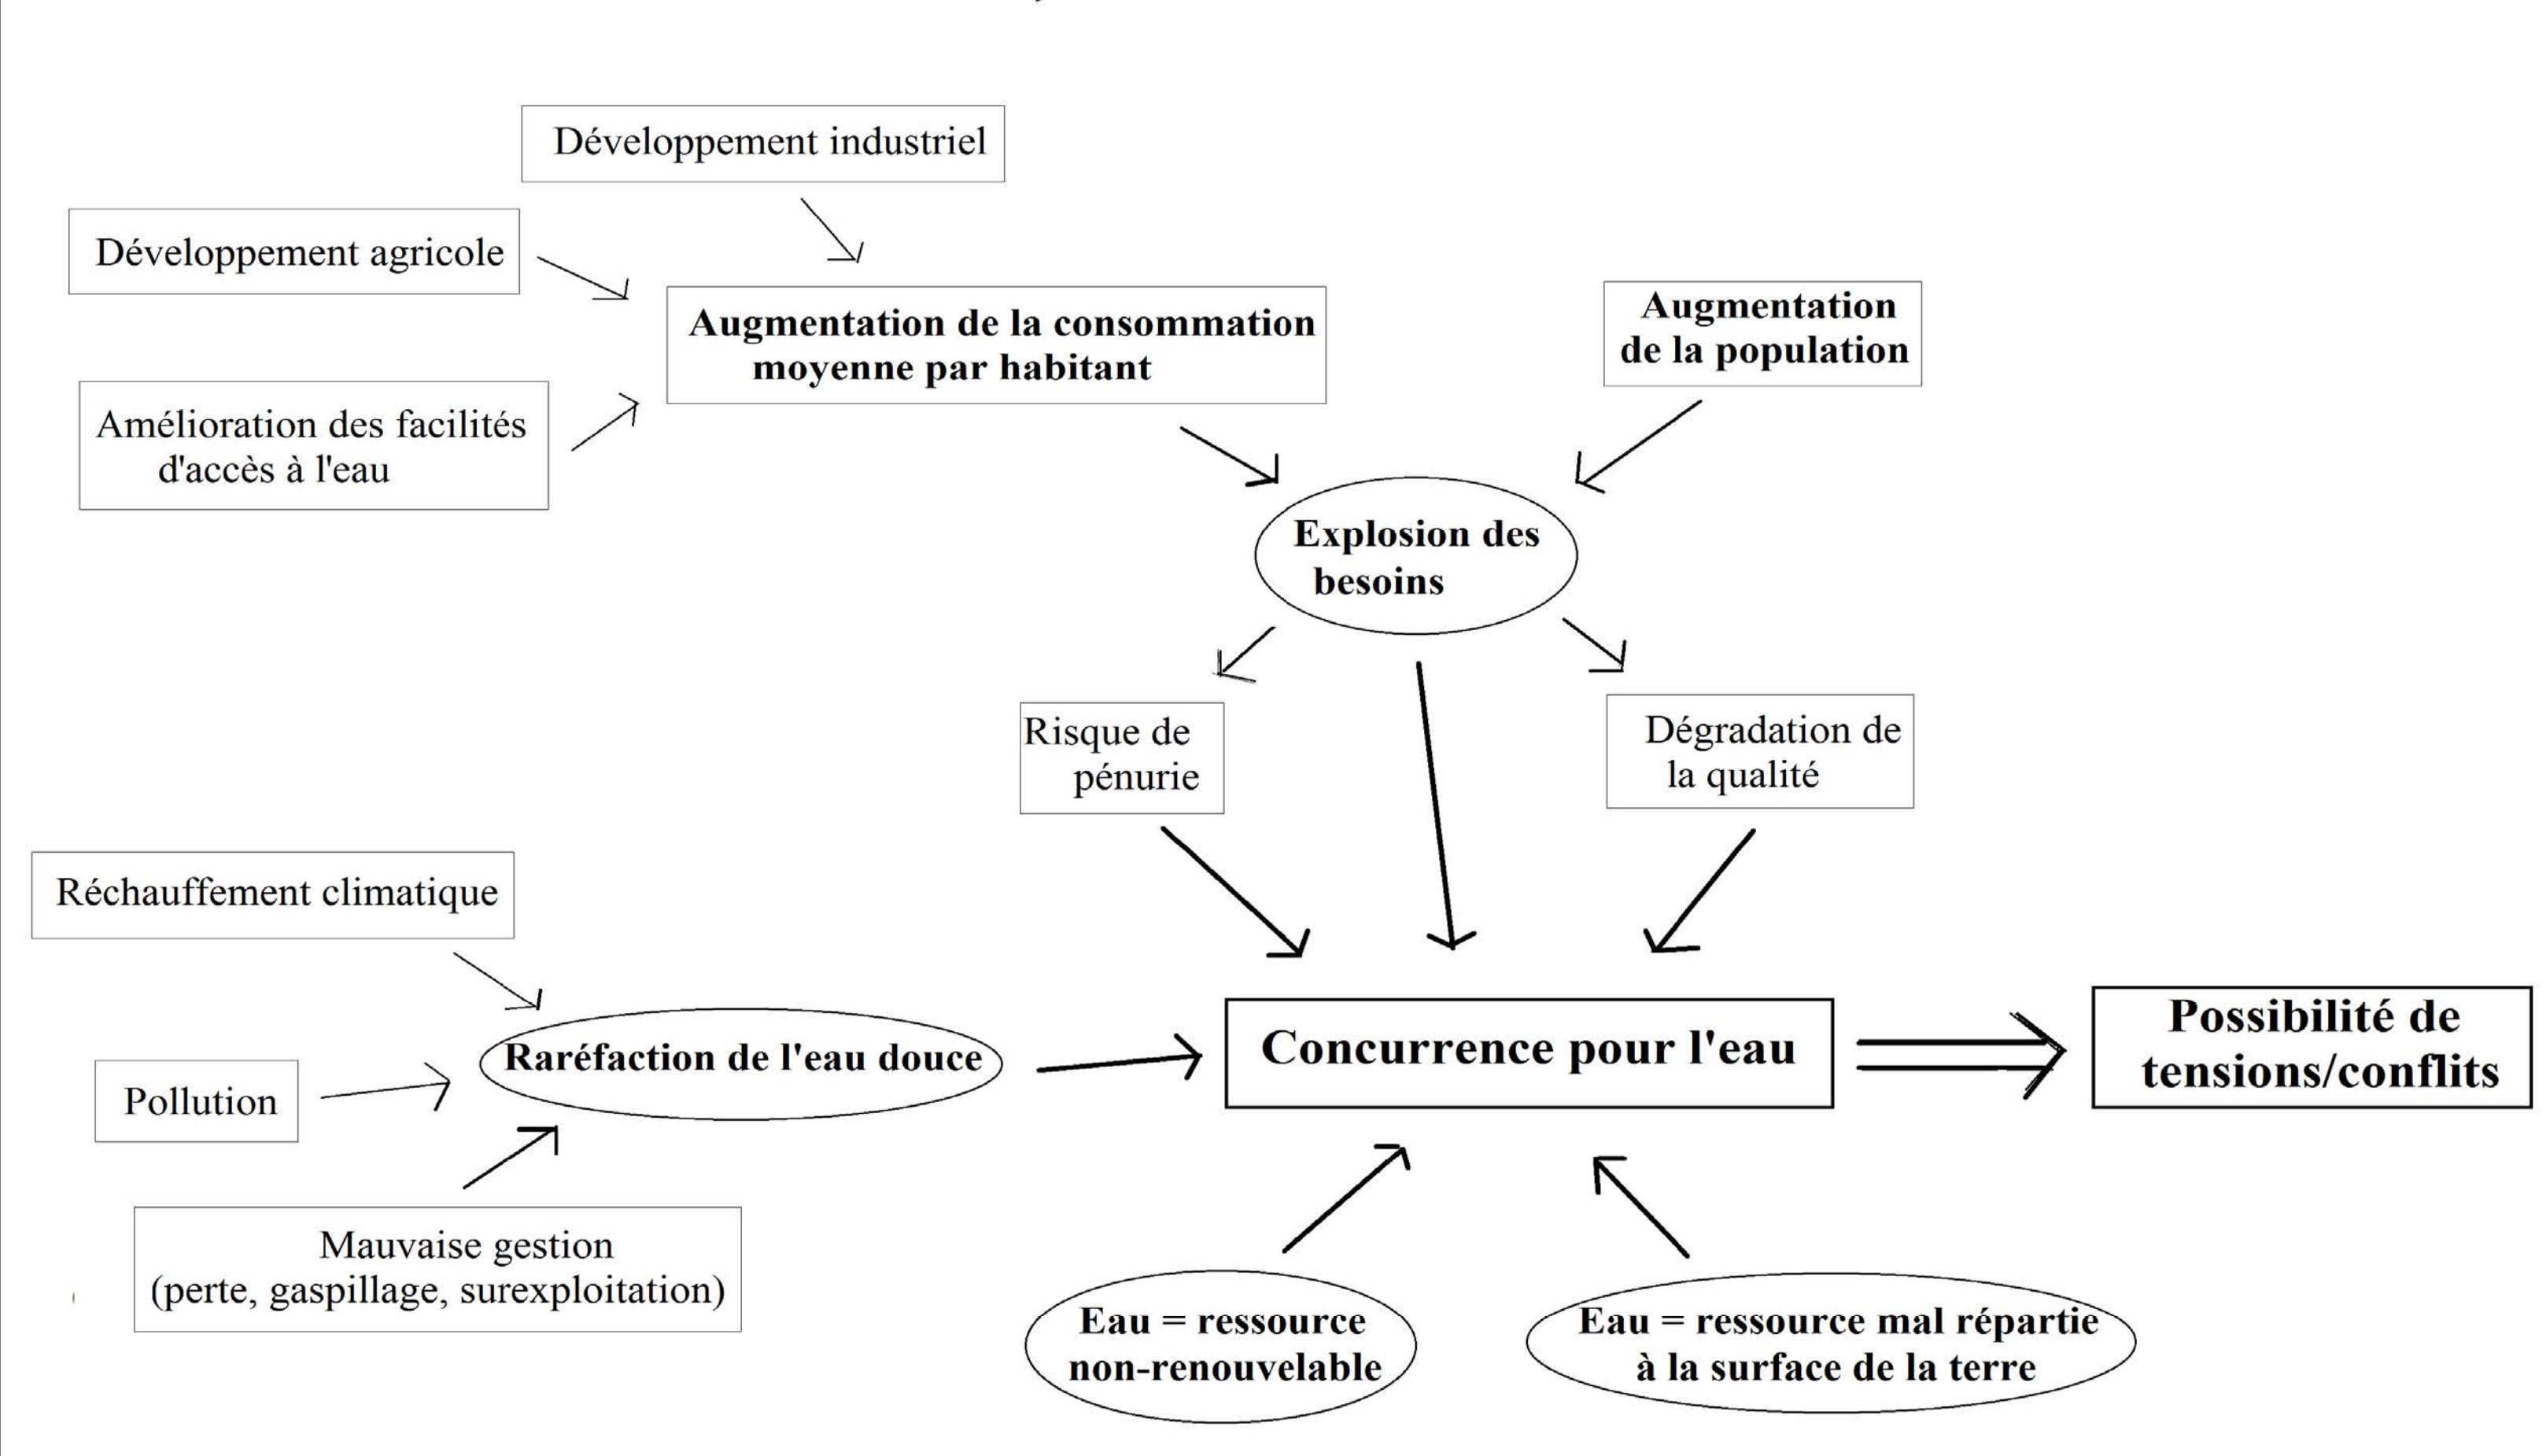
Développement industriel

Développement agricole

Amélioration des facilités d'accès à l'eau

Augmentation de la consommation moyenne par habitant

Augmentation de la population

Explosion des besoins

Risque de pénurie

Dégradation de la qualité

Réchauffement climatique

Pollution

Mauvaise gestion (perte, gaspillage, surexploitation)

Raréfaction de l'eau douce

Concurrence pour l'eau

Possibilité de tensions/conflits

Eau = ressource non-renouvelable

Eau = ressource mal répartie à la surface de la terre